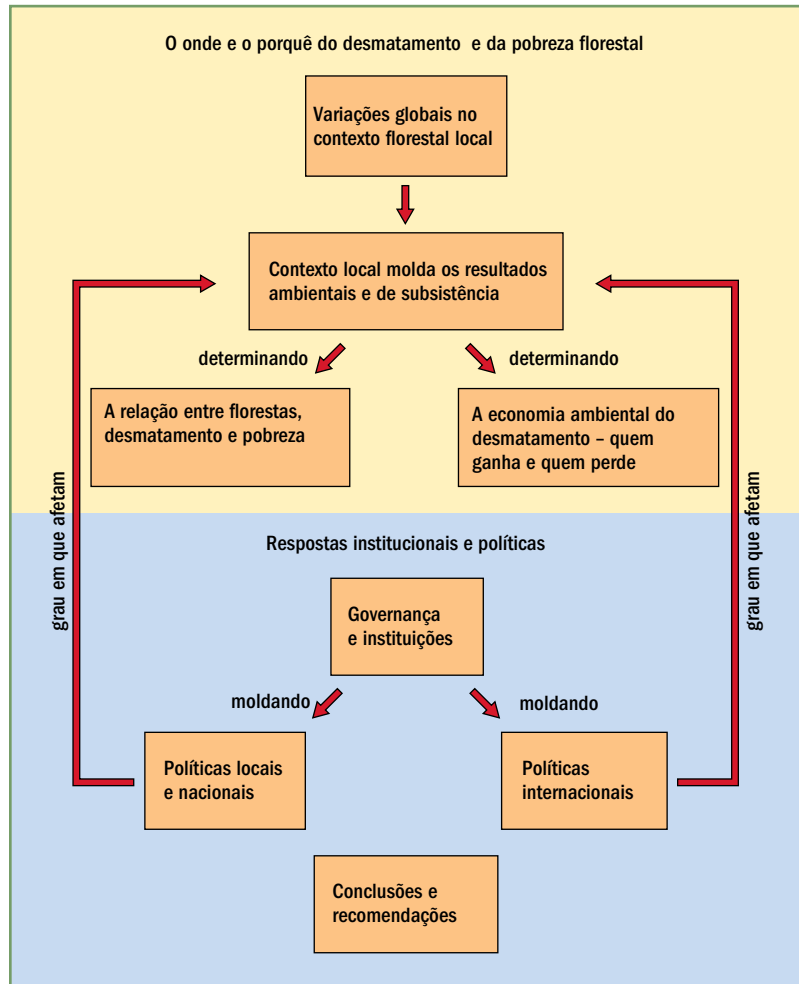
O onde e o porquê do desmatamento e da pobreza florestal

Variações globais no contexto florestal local

Contexto local molda os resultados ambientais e de subsistência

determinando

determinando

A relação entre florestas, desmatamento e pobreza

A economia ambiental do desmatamento – quem ganha e quem perde

grau em que afetam

grau em que afetam

Respostas institucionais e políticas

Governança e instituições

moldando

moldando

Políticas locais e nacionais

Políticas internacionais

Conclusões e recomendações